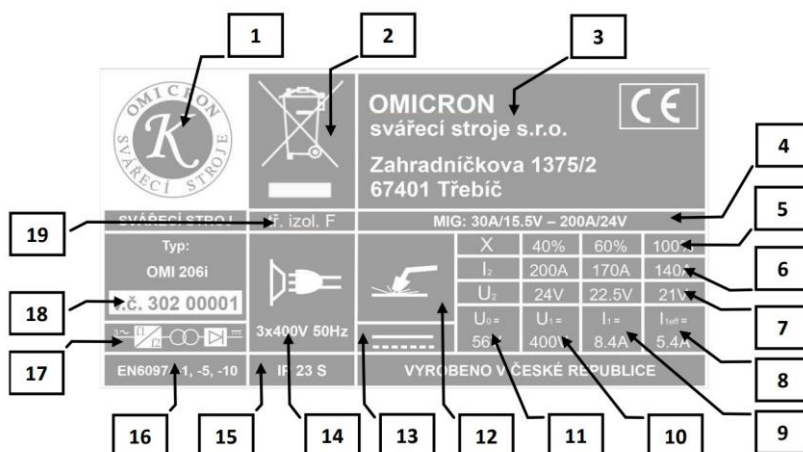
1

2

3

OMICRON

SVÁŘECÍ STROJE

K

OMICRON
svářecí stroje s.r.o.

CE

Zahradníčkova 1375/2
67401 Třebíč

4

5

19

SVÁŘECÍ STROJ

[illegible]ř. izol. F

MIG: 30A/15.5V – 200A/24V

Typ:
OMI 206i

18

v.č. 302 00001

3x400V 50Hz

| X | 40% | 60% | 100% |
|---|---|---|---|
| $I_2$ | 200A | 170A | 140A |
| $U_2$ | 24V | 22.5V | 21V |
| $U_0$ = 56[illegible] | $U_1$ = 400V | $I_1$ = 8.4A | $I_{1eff}$ = 5.4A |

6

7

17

8

EN6097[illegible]1, -5, -10

IP 23 S

VYROBENO V ČESKÉ REPUBLICE

16

15

14

13

12

11

10

9